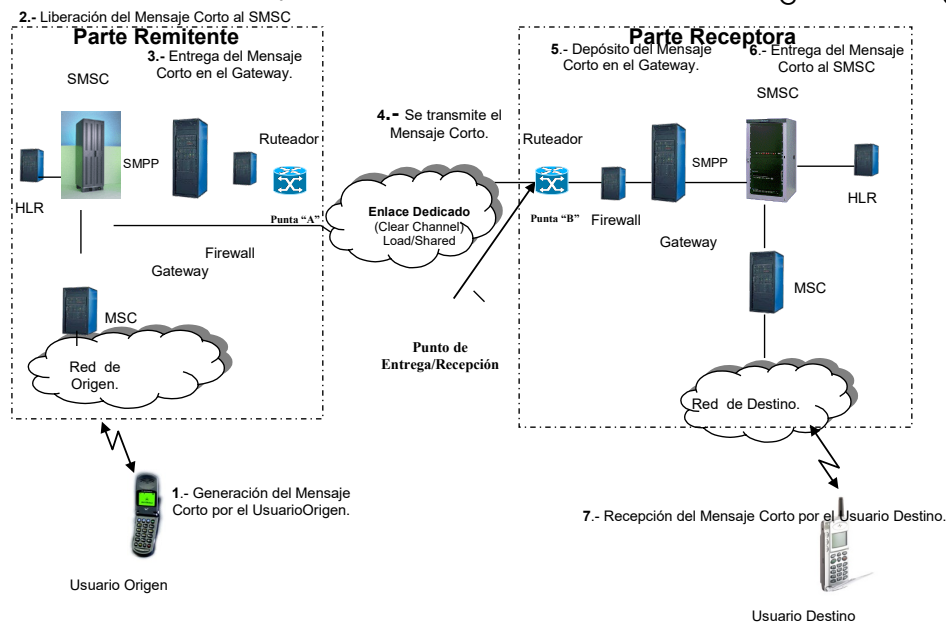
2.- Liberación del Mensaje Corto al SMSC

Parte Remitente

3.- Entrega del Mensaje Corto en el Gateway.

SMSC

SMPP

Ruteador

HLR

Punta "A"

Firewall

Gateway

MSC

Red de Origen.

4.- Se transmite el Mensaje Corto.

Enlace Dedicado (Clear Channel) Load/Shared

Punto de Entrega/Recepción

Parte Receptora

5.- Depósito del Mensaje Corto en el Gateway.

6.- Entrega del Mensaje Corto al SMSC

SMSC

Ruteador

Punta "B"

Firewall

SMPP

Gateway

HLR

MSC

Red de Destino.

1.- Generación del Mensaje Corto por el UsuarioOrigen.

Usuario Origen

7.- Recepción del Mensaje Corto por el Usuario Destino.

Usuario Destino